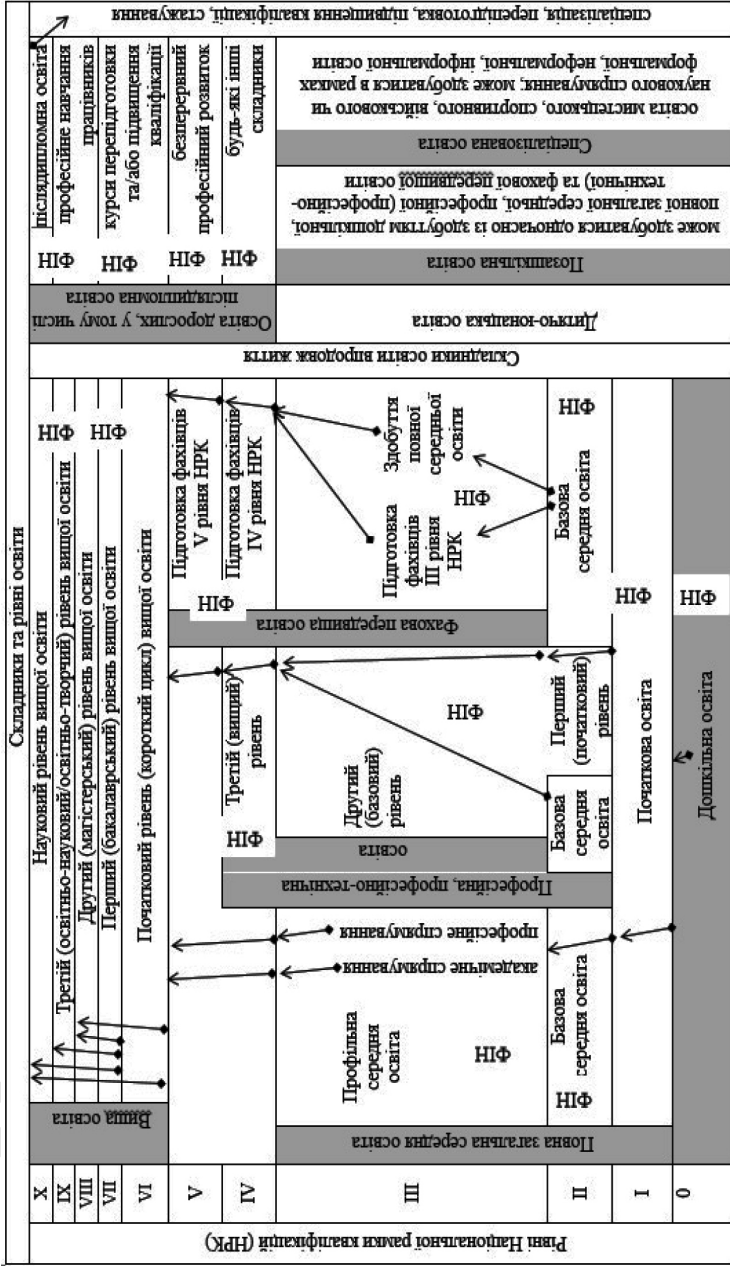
Складники та рівні освіти

Науковий рівень вищої освіти
Третій (освітньо-науковий/освітньо-творчий) рівень вищої освіти
Другий (магістерський) рівень вищої освіти
Перший (бакалаврський) рівень вищої освіти
Початковий рівень (короткий цикл) вищої освіти

НІФ НІФ

Підготовка фахівців V рівня НРК
Підготовка фахівців IV рівня НРК

НІФ

Фахова передвища освіта

Третій (вищий) рівень

НІФ

Професійна, професійно-технічна освіта

Вища освіта

Рівні Національної рамки кваліфікацій (НРК)

X
IX
VIII
VII
VI
V
IV
III
II
I
0

Повна загальна середня освіта

Профільна середня освіта
НІФ
академічне спрямування
професійне спрямування

Базова середня освіта
НІФ

Другий (базовий) рівень
НІФ
Базова середня освіта
Перший (початковий) рівень

Початкова освіта

Дошкільна освіта
НІФ
НІФ

Підготовка фахівців III рівня НРК
НІФ
Здобуття повної середньої освіти
Базова середня освіта
НІФ

Складники освіти впродовж життя

Дитячо-юнацька освіта

Освіта дорослих, у тому числі післядипломна освіта

Позашкільна освіта
може здобуватися одночасно із здобуттям дошкільної, повної загальної середньої, професійної (професійно-технічної) та фахової передвищої освіти

Спеціалізована освіта
освіта мистецького, спортивного, військового чи наукового спрямування, може здобуватися в рамках формальної, неформальної, інформальної освіти

НІФ НІФ НІФ НІФ
післядипломна освіта
професійне навчання працівників
курси перепідготовки та/або підвищення кваліфікації
безперервний професійний розвиток
будь-які інші складники

спеціалізація, перепідготовка, підвищення кваліфікації, стажування